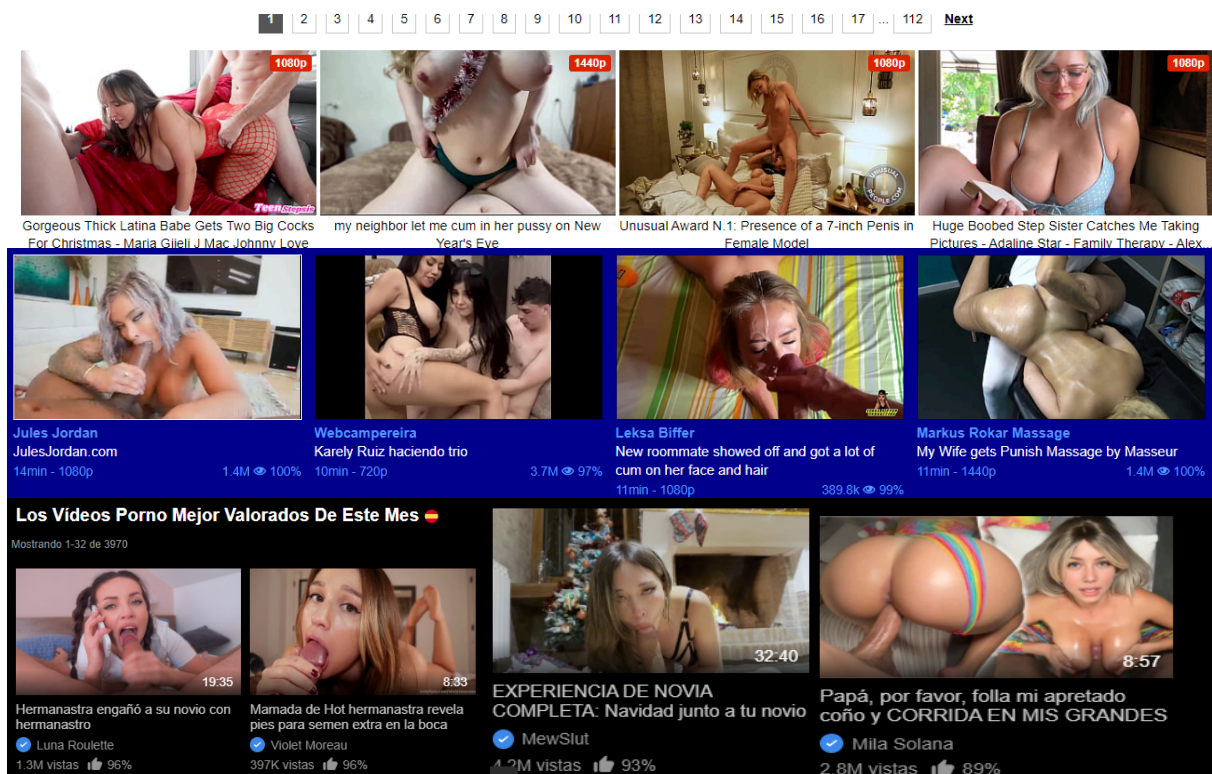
1 2 3 4 5 6 7 8 9 10 11 12 13 14 15 16 17 ... 112 Next

1080p
TeenStepsis
Gorgeous Thick Latina Babe Gets Two Big Cocks For Christmas - Maria Gjieli J Mac Johnny Love

1440p
my neighbor let me cum in her pussy on New Year's Eve

1080p
Unusual Award N.1: Presence of a 7-inch Penis in Female Model

1080p
Huge Boobed Step Sister Catches Me Taking Pictures - Adaline Star - Family Therapy - Alex...

Jules Jordan
JulesJordan.com
14min - 1080p 1.4M 100%

Webcampereira
Karely Ruiz haciendo trio
10min - 720p 3.7M 97%

Leksa Biffer
New roommate showed off and got a lot of cum on her face and hair
11min - 1080p 389.8k 99%

Markus Rokar Massage
My Wife gets Punish Massage by Masseur
11min - 1440p 1.4M 100%

Los Vídeos Porno Mejor Valorados De Este Mes
Mostrando 1-32 de 3970

19:35
Hermanastra engañó a su novio con hermanastro
Luna Roulette
1.3M vistas 96%

8:33
Mamada de Hot hermanastra revela pies para semen extra en la boca
Violet Moreau
397K vistas 96%

32:40
EXPERIENCIA DE NOVIA COMPLETA: Navidad junto a tu novio
MewSlut
4.2M vistas 93%

8:57
Papá, por favor, folla mi apretado coño y CORRIDA EN MIS GRANDES
Mila Solana
2.8M vistas 89%